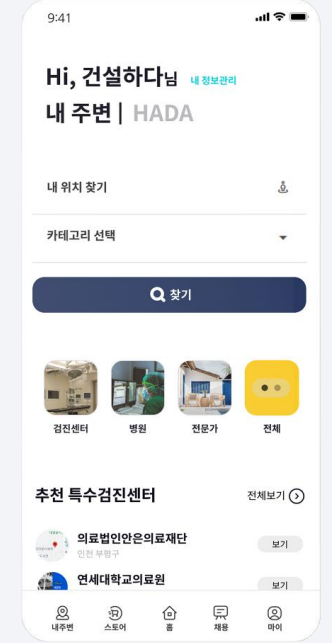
9:41

Hi, 건설하다님 내 정보관리
내 주변 | HADA

내 위치 찾기

카테고리 선택

찾기

검진센터
병원
전문가
전체

추천 특수검진센터
전체보기

의료법인안은의료재단
인천 부평구
보기

연세대학교의료원
보기

내주변
스토어
홈
채용
마이